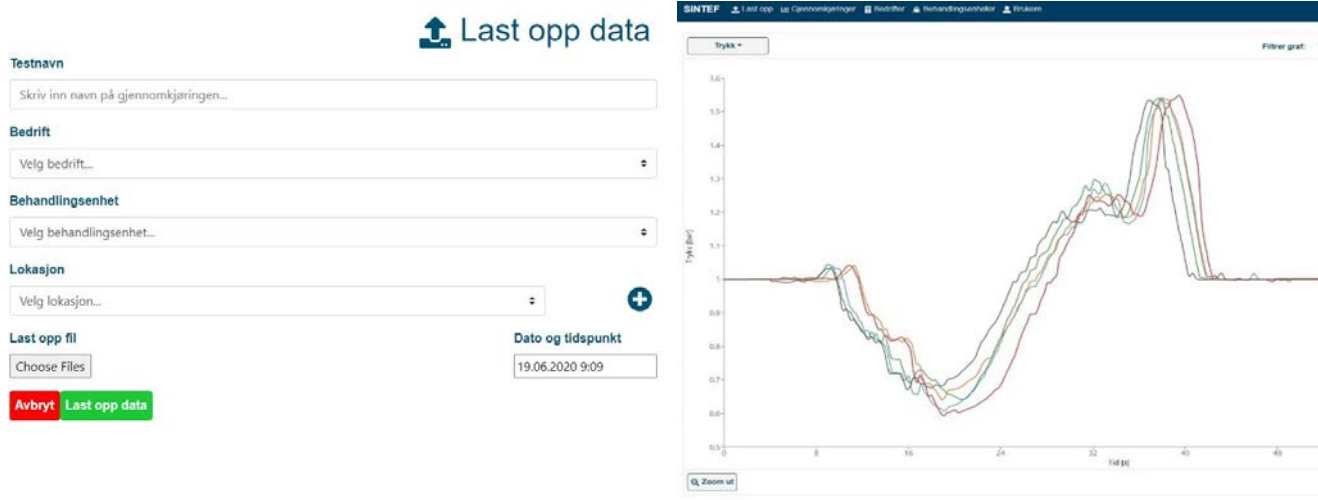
Last opp data

Testnavn

Skriv inn navn på gjennomkjøringen...

Bedrift

Velg bedrift...

Behandlingsenhet

Velg behandlingsenhet...

Lokasjon

Velg lokasjon...

Last opp fil

Choose Files

Dato og tidspunkt

19.06.2020 9:09

Avbryt

Last opp data

SINTEF Last opp Gjennomkjøringer Bedrifter Behandlingsenheter Brukere

Trykk

Filtrer graf:

1.6
1.5
1.4
1.3
1.2
1.1
1
0.9
0.8
0.7
0.6
0.5

Trykk [bar]

0
8
16
24
32
40
48

Tid [s]

Zoom ut